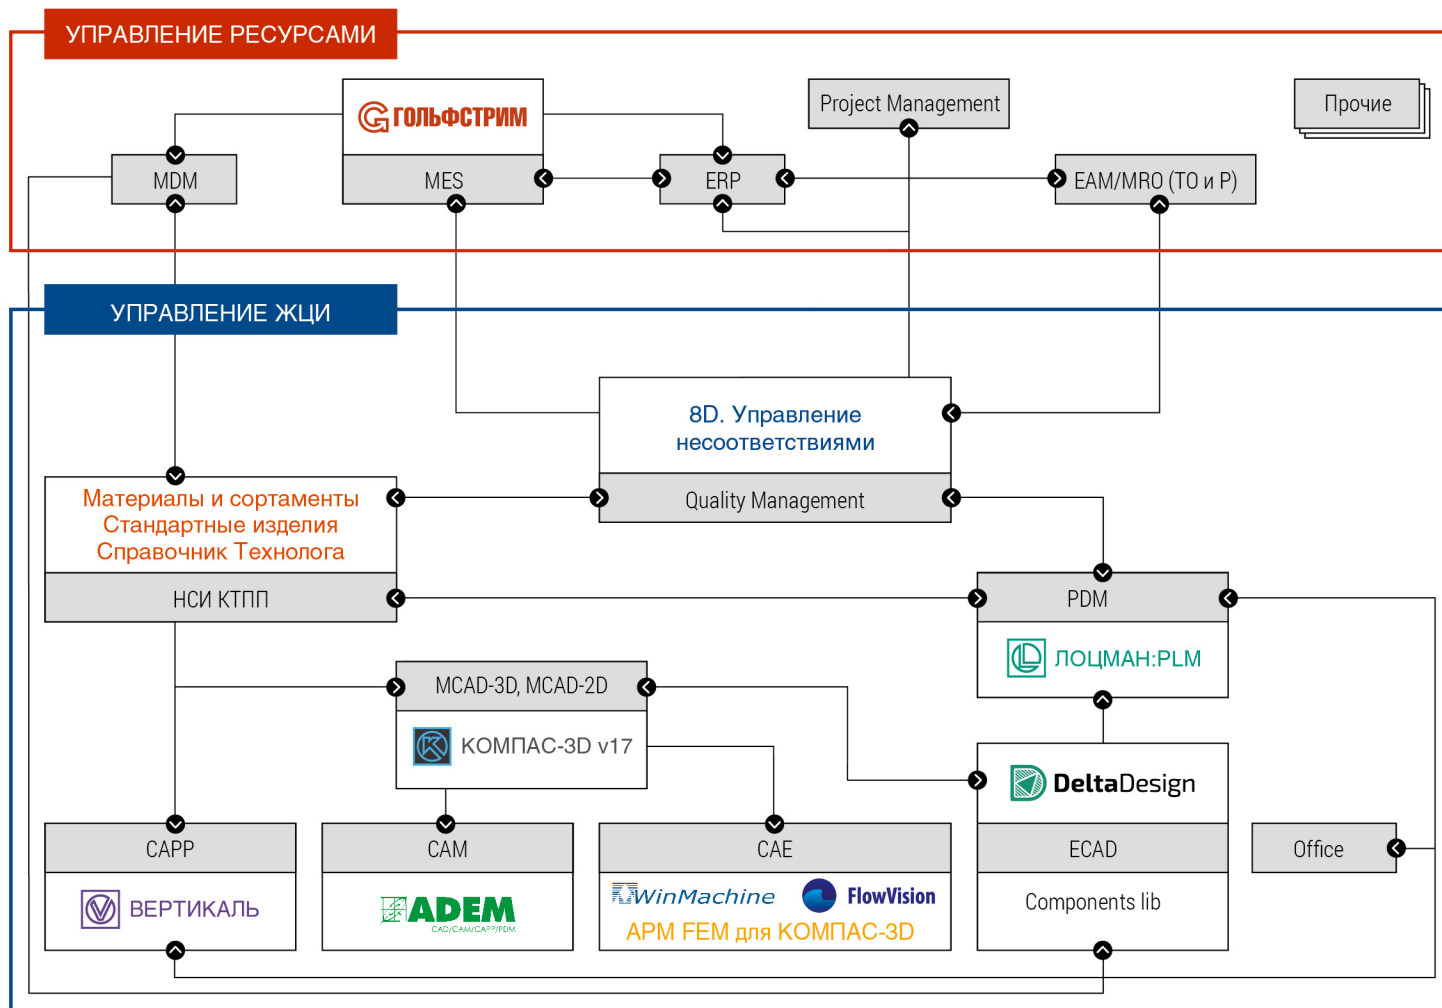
УПРАВЛЕНИЕ РЕСУРСАМИ

ГОЛЬФСТРИМ

MES

MDM

ERP

Project Management

Прочие

EAM/MRO (ТО и Р)

УПРАВЛЕНИЕ ЖЦИ

8D. Управление несоответствиями

Quality Management

Материалы и сортаменты
Стандартные изделия
Справочник Технолога

НСИ КТПП

PDM

ЛОЦМАН:PLM

MCAD-3D, MCAD-2D

КОМПАС-3D v17

DeltaDesign

ECAD

Components lib

Office

CAPP

ВЕРТИКАЛЬ

CAM

ADEM
CAD/CAM/CAPP/PDM

CAE

WinMachine

FlowVision

APM FEM для КОМПАС-3D